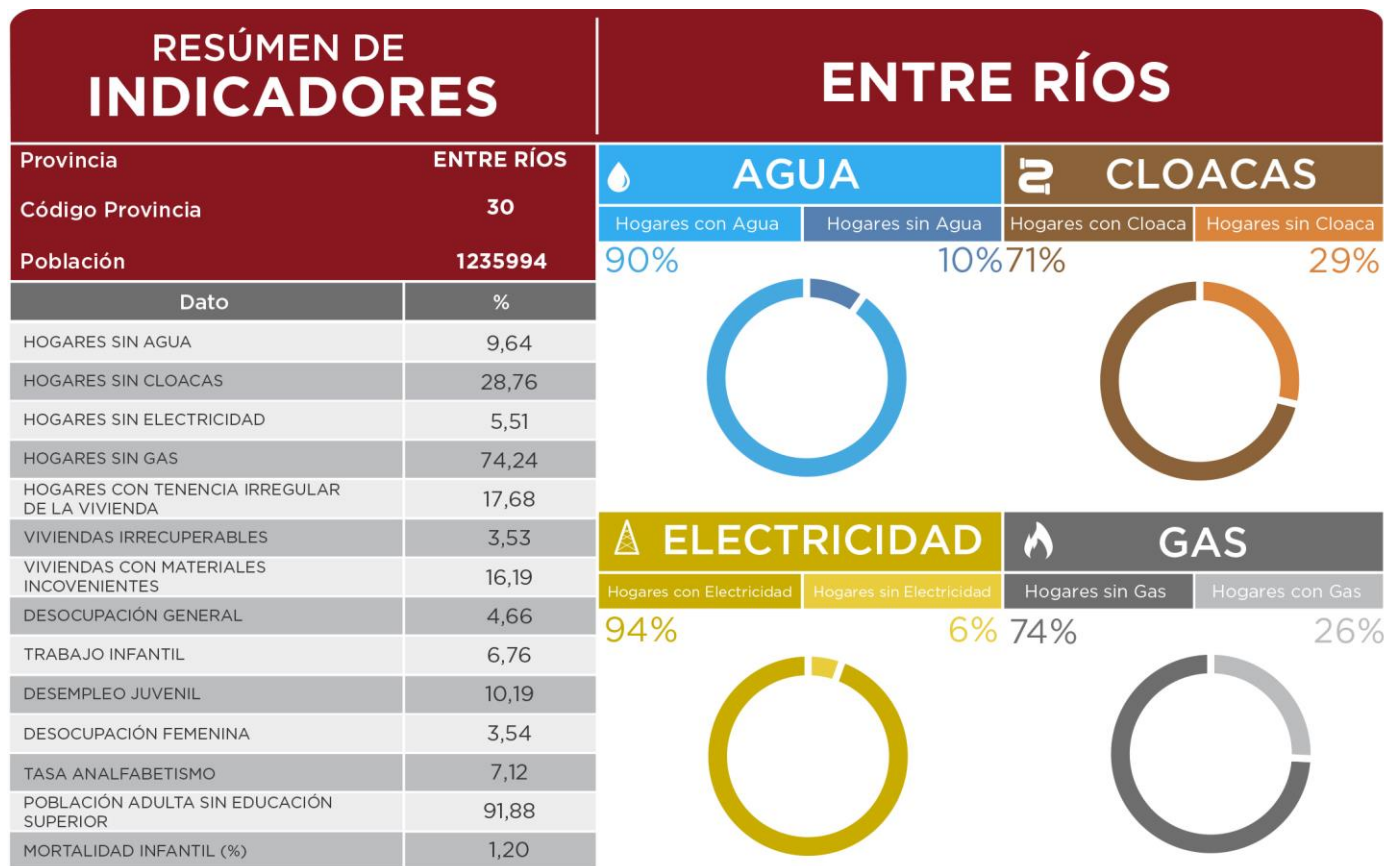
RESÚMEN DE
INDICADORES

ENTRE RÍOS

| Provincia | ENTRE RÍOS |
|---|---|
| Código Provincia | 30 |
| Población | 1235994 |

| Dato | % |
|---|---|
| HOGARES SIN AGUA | 9,64 |
| HOGARES SIN CLOACAS | 28,76 |
| HOGARES SIN ELECTRICIDAD | 5,51 |
| HOGARES SIN GAS | 74,24 |
| HOGARES CON TENENCIA IRREGULAR DE LA VIVIENDA | 17,68 |
| VIVIENDAS IRRECUPERABLES | 3,53 |
| VIVIENDAS CON MATERIALES INCOVENIENTES | 16,19 |
| DESOCUPACIÓN GENERAL | 4,66 |
| TRABAJO INFANTIL | 6,76 |
| DESEMPLEO JUVENIL | 10,19 |
| DESOCUPACIÓN FEMENINA | 3,54 |
| TASA ANALFABETISMO | 7,12 |
| POBLACIÓN ADULTA SIN EDUCACIÓN SUPERIOR | 91,88 |
| MORTALIDAD INFANTIL (%) | 1,20 |

AGUA
Hogares con Agua
Hogares sin Agua
90%
10%

CLOACAS
Hogares con Cloaca
Hogares sin Cloaca
71%
29%

ELECTRICIDAD
Hogares con Electricidad
Hogares sin Electricidad
94%
6%

GAS
Hogares sin Gas
Hogares con Gas
74%
26%